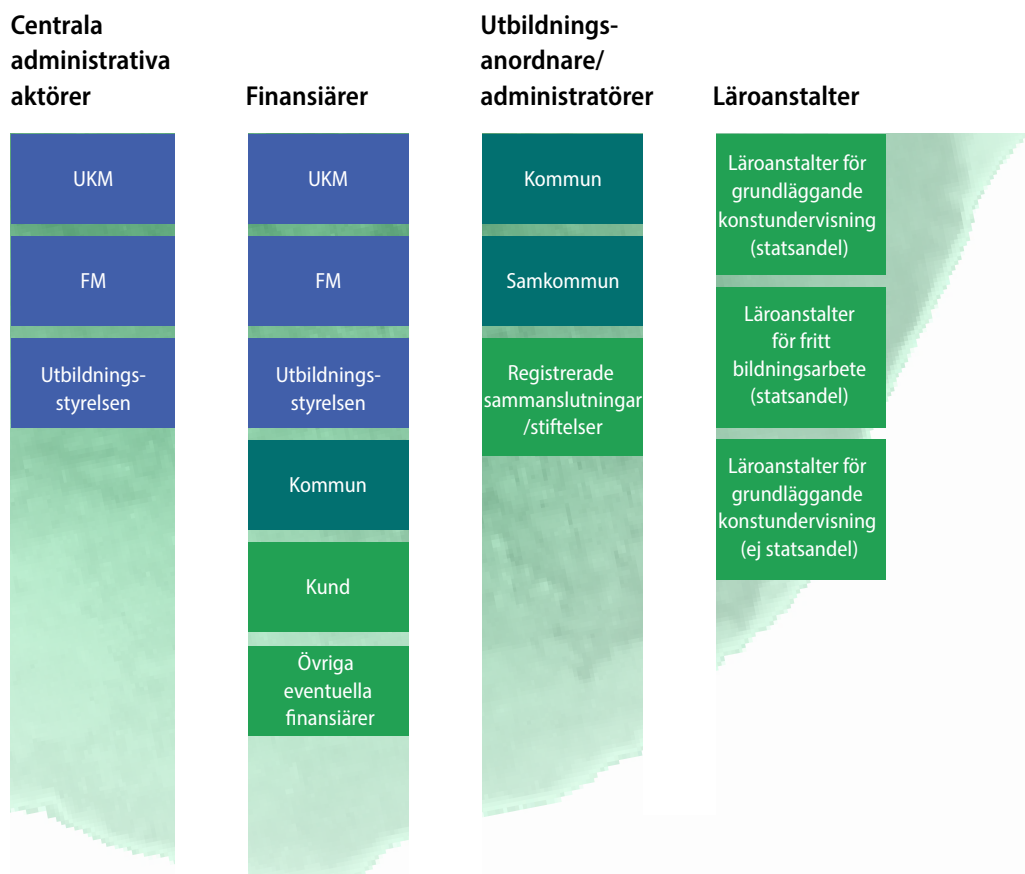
Centrala administrativa aktörer

UKM

FM

Utbildningsstyrelsen

Finansiärer

UKM

FM

Utbildningsstyrelsen

Kommun

Kund

Övriga eventuella finansiärer

Utbildningsanordnare/administratörer

Kommun

Samkommun

Registrerade sammanslutningar/stiftelser

Läroanstalter

Läroanstalter för grundläggande konstundervisning (statsandel)

Läroanstalter för fritt bildningsarbete (statsandel)

Läroanstalter för grundläggande konstundervisning (ej statsandel)